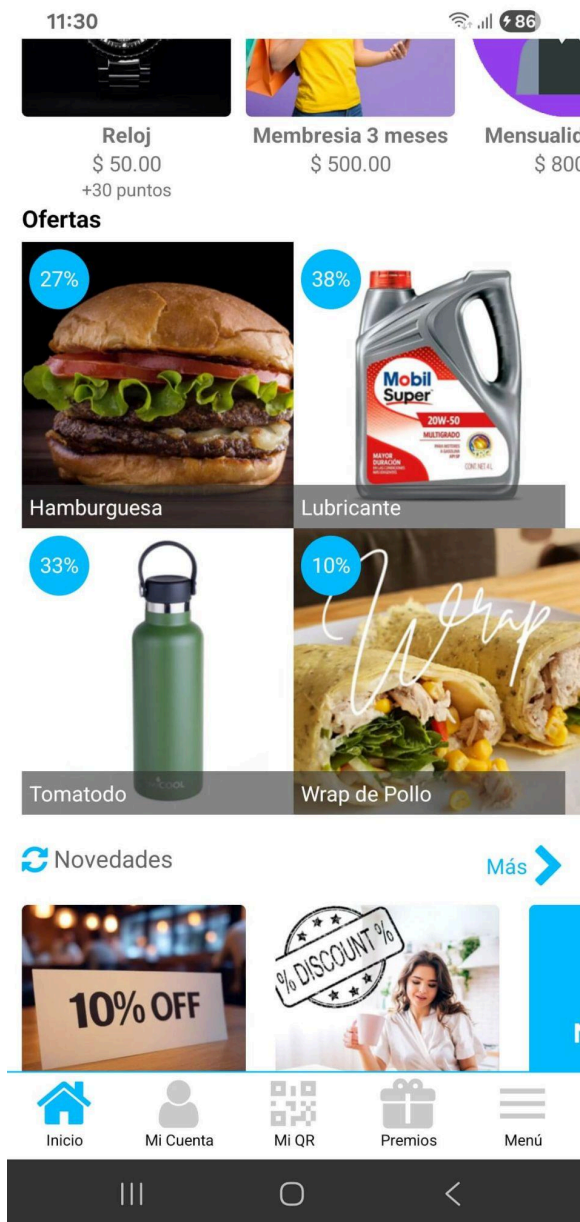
11:30

86

Reloj
$ 50.00
+30 puntos

Membresia 3 meses
$ 500.00

Mensualid
$ 800

Ofertas

27%
Hamburguesa

38%
Mobil Super
20W-50
MULTIGRADO
MAYOR DURACIÓN
Lubricante

33%
Tomatodo

10%
Wrap
Wrap de Pollo

Novedades

Más

10% OFF

% DISCOUNT %

Inicio
Mi Cuenta
Mi QR
Premios
Menú